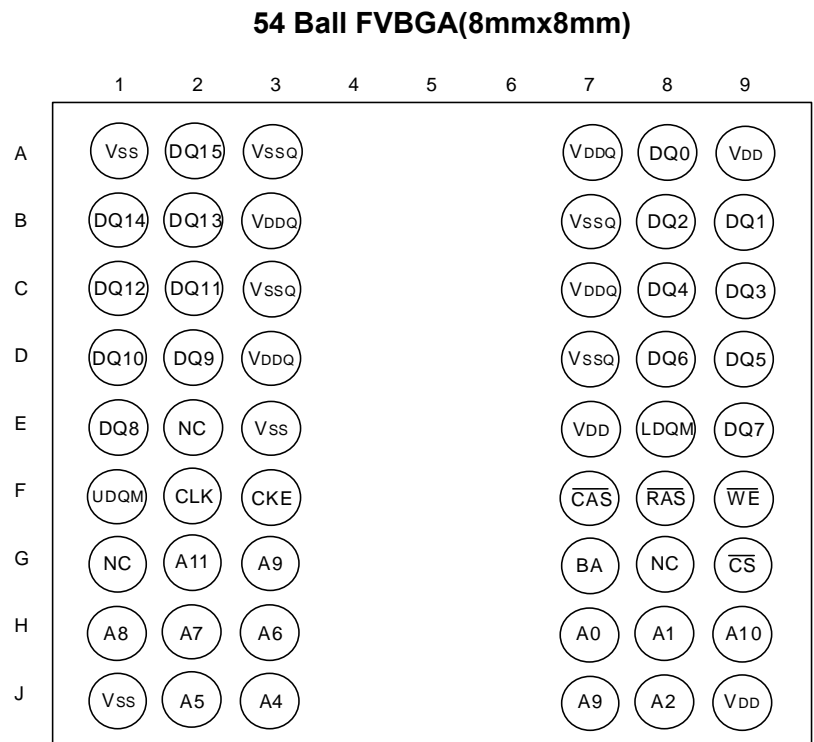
54 Ball FVBGA(8mmx8mm)

| | 1 | 2 | 3 | 4 | 5 | 6 | 7 | 8 | 9 |
|---|---|---|---|---|---|---|---|---|---|
| A | Vss | DQ15 | Vssq | | | | VDDQ | DQ0 | VDD |
| B | DQ14 | DQ13 | VDDQ | | | | Vssq | DQ2 | DQ1 |
| C | DQ12 | DQ11 | Vssq | | | | VDDQ | DQ4 | DQ3 |
| D | DQ10 | DQ9 | VDDQ | | | | Vssq | DQ6 | DQ5 |
| E | DQ8 | NC | Vss | | | | VDD | LDQM | DQ7 |
| F | UDQM | CLK | CKE | | | | $\overline{CAS}$ | $\overline{RAS}$ | $\overline{WE}$ |
| G | NC | A11 | A9 | | | | BA | NC | $\overline{CS}$ |
| H | A8 | A7 | A6 | | | | A0 | A1 | A10 |
| J | Vss | A5 | A4 | | | | A9 | A2 | VDD |